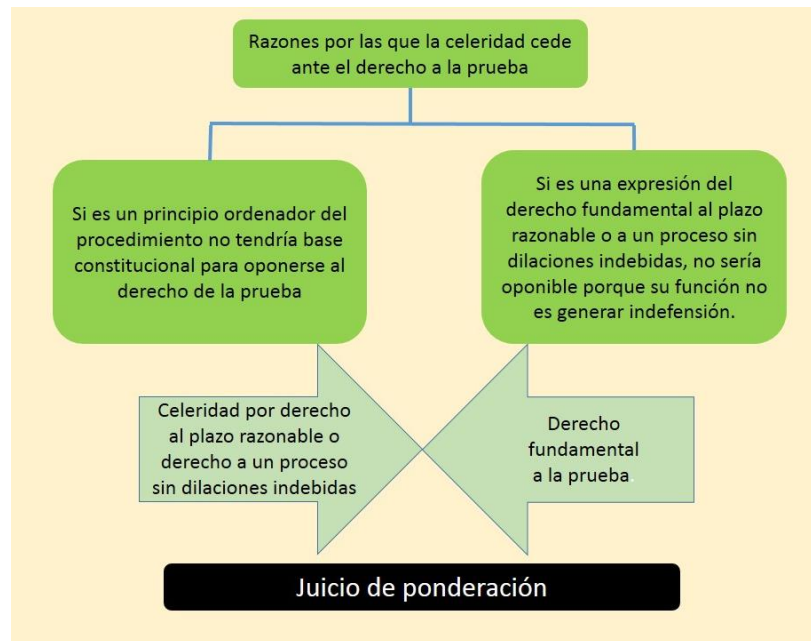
Razones por las que la celeridad cede ante el derecho a la prueba

Si es un principio ordenador del procedimiento no tendría base constitucional para oponerse al derecho de la prueba

Si es una expresión del derecho fundamental al plazo razonable o a un proceso sin dilaciones indebidas, no sería oponible porque su función no es generar indefensión.

Celeridad por derecho al plazo razonable o derecho a un proceso sin dilaciones indebidas

Derecho fundamental a la prueba.

Juicio de ponderación